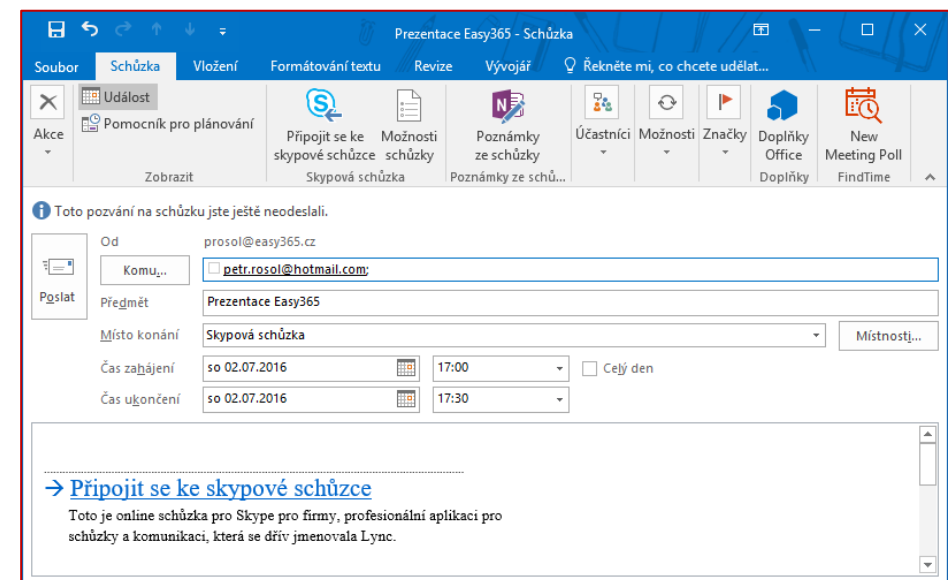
Prezentace Easy365 - Schůzka

Soubor Schůzka Vložení Formátování textu Revize Vývojář Řekněte mi, co chcete udělat...

Akce
Událost
Pomocník pro plánování
Zobrazit

Připojit se ke skypové schůzce
Možnosti schůzky
Skypová schůzka

Poznámky ze schůzky
Poznámky ze schů...

Účastníci
Možnosti
Značky

Doplňky Office
Doplňky

New Meeting Poll
FindTime

Toto pozvání na schůzku jste ještě neodeslali.

Poslat

Od prosol@easy365.cz
Komu... petr.rosol@hotmail.com;
Předmět Prezentace Easy365
Místo konání Skypová schůzka
Místnosti...
Čas zahájení so 02.07.2016 17:00 Celý den
Čas ukončení so 02.07.2016 17:30

→ Připojit se ke skypové schůzce
Toto je online schůzka pro Skype pro firmy, profesionální aplikaci pro schůzky a komunikaci, která se dřív jmenovala Lync.